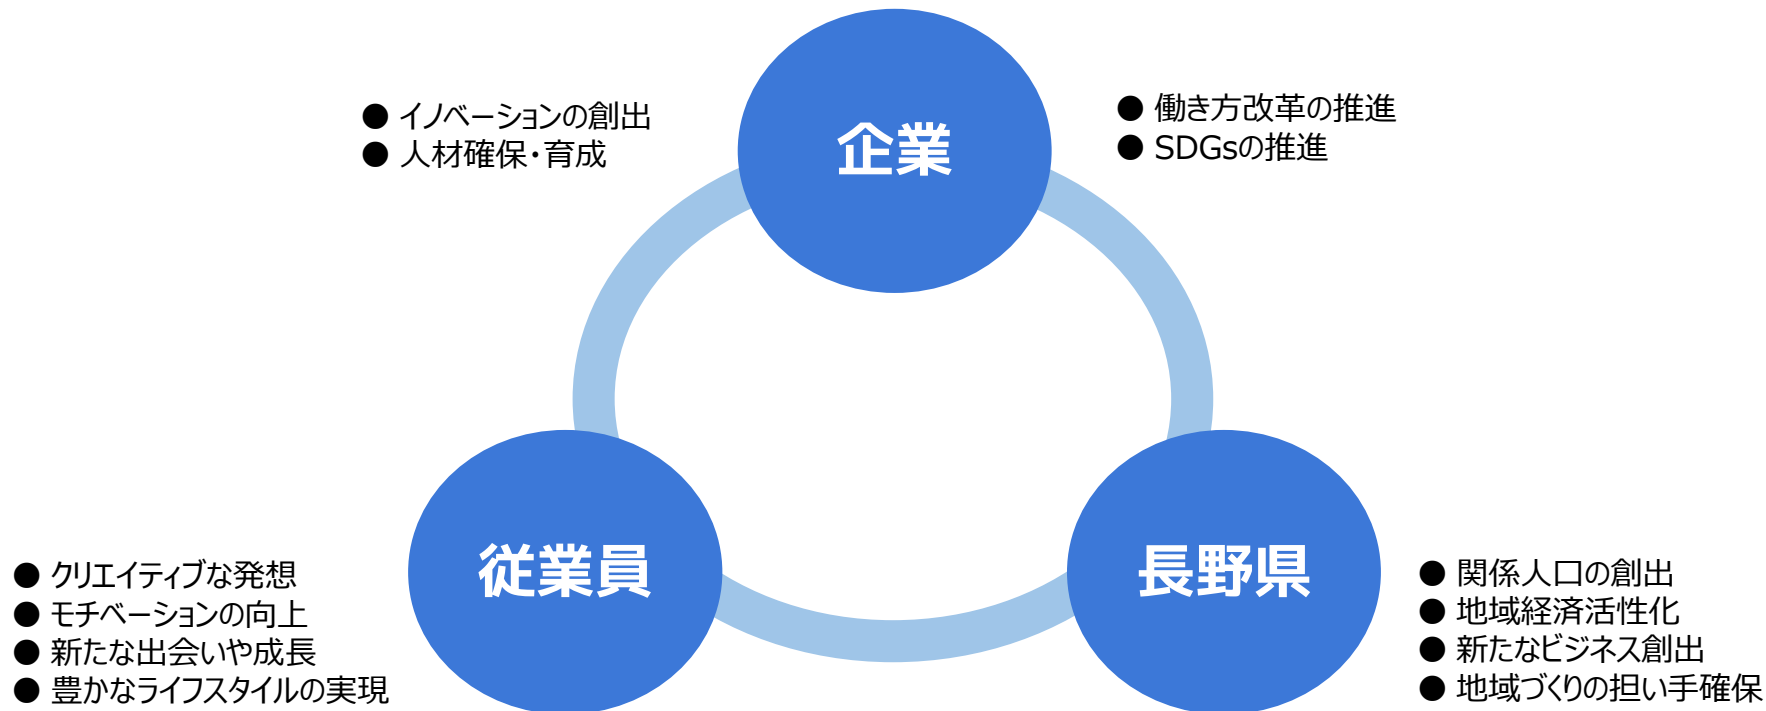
● イノベーションの創出
● 人材確保・育成

企業

● 働き方改革の推進
● SDGsの推進

● クリエイティブな発想
● モチベーションの向上
● 新たな出会いや成長
● 豊かなライフスタイルの実現

従業員

長野県

● 関係人口の創出
● 地域経済活性化
● 新たなビジネス創出
● 地域づくりの担い手確保